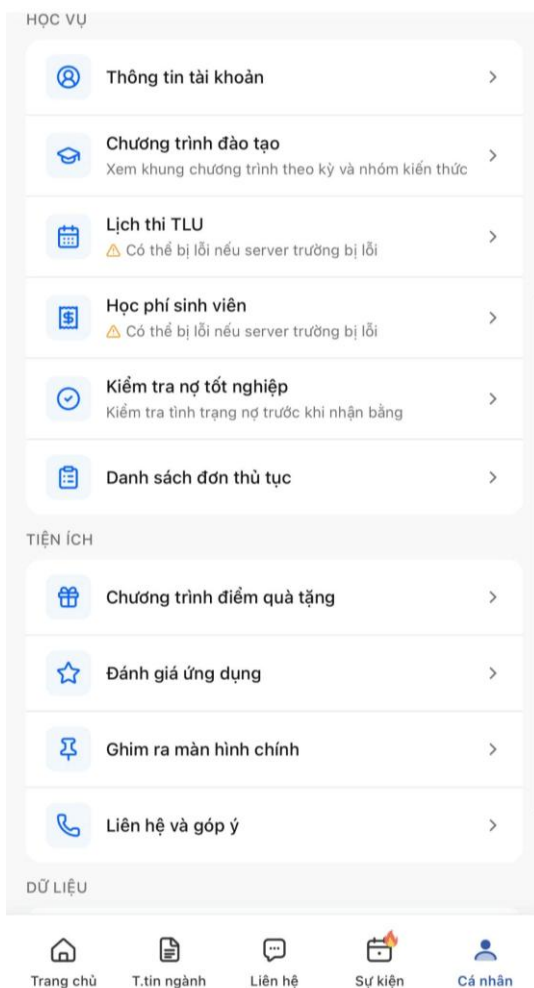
HỌC VỤ

Thông tin tài khoản >

Chương trình đào tạo
Xem khung chương trình theo kỳ và nhóm kiến thức >

Lịch thi TLU
⚠ Có thể bị lỗi nếu server trường bị lỗi >

Học phí sinh viên
⚠ Có thể bị lỗi nếu server trường bị lỗi >

Kiểm tra nợ tốt nghiệp
Kiểm tra tình trạng nợ trước khi nhận bằng >

Danh sách đơn thủ tục >

TIỆN ÍCH

Chương trình điểm quà tặng >

Đánh giá ứng dụng >

Ghim ra màn hình chính >

Liên hệ và góp ý >

DỮ LIỆU

Trang chủ
T.tin ngành
Liên hệ
Sự kiện
Cá nhân